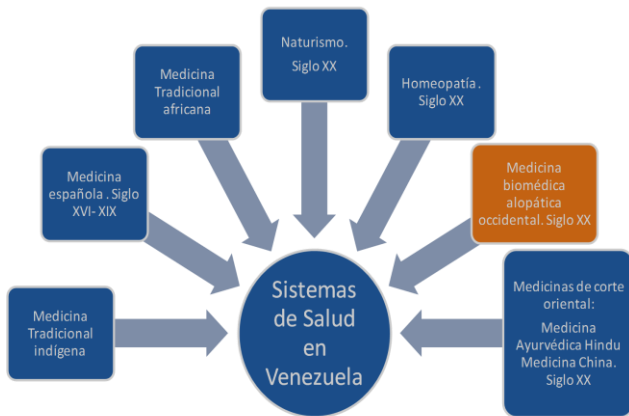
Naturismo. Siglo XX

Medicina Tradicional africana

Homeopatía . Siglo XX

Medicina española . Siglo XVI- XIX

Medicina biomédica alopática occidental. Siglo XX

Medicina Tradicional indígena

Sistemas de Salud en Venezuela

Medicinas de corte oriental:
Medicina Ayurvédica Hindu
Medicina China. Siglo XX